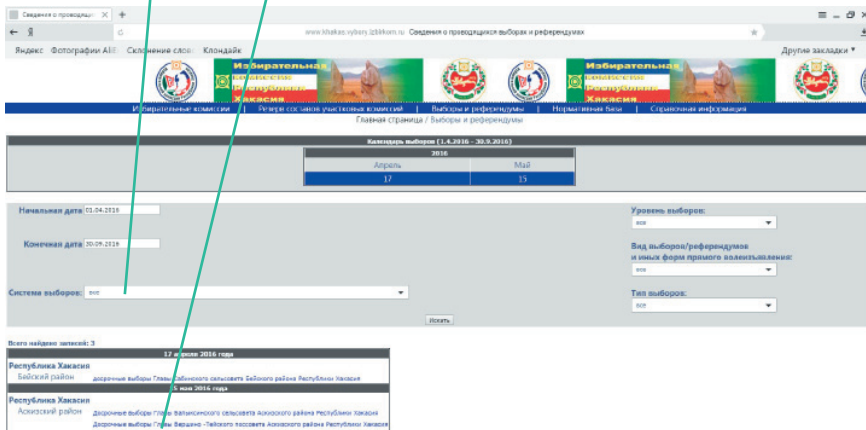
Сведения о проводящ... ×

www.khakas.vybory.izbirkom.ru Сведения о проводящихся выборах и референдумах

Яндекс Фотографии Al... Склонение слов Клондайк

Другие закладки

Избирательная комиссия Республики Хакасия

Избирательная комиссия Республики Хакасия

Избирательные комиссии | Реестр составов участковых комиссий | Выборы и референдумы | Нормативная база | Справочная информация

Главная страница / Выборы и референдумы

Календарь выборов [1.4.2016 - 30.9.2016]

| 2016 | |
|---|---|
| Апрель | Май |
| 17 | 15 |

Начальная дата 01.04.2016

Конечная дата 30.09.2016

Система выборов: все

Уровень выборов: все

Вид выборов/референдумов и иных форм прямого волеизъявления: все

Тип выборов: все

Искать

Всего найдено записей: 3

17 апреля 2016 года

Республика Хакасия
Бейский район
досрочные выборы Главы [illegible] сельсовета Бейского района Республики Хакасия

15 мая 2016 года

Республика Хакасия
Аскизский район
досрочные выборы Главы Балыксинского сельсовета Аскизского района Республики Хакасия
досрочные выборы Главы Бирикчуль-Тейского поссовета Аскизского района Республики Хакасия